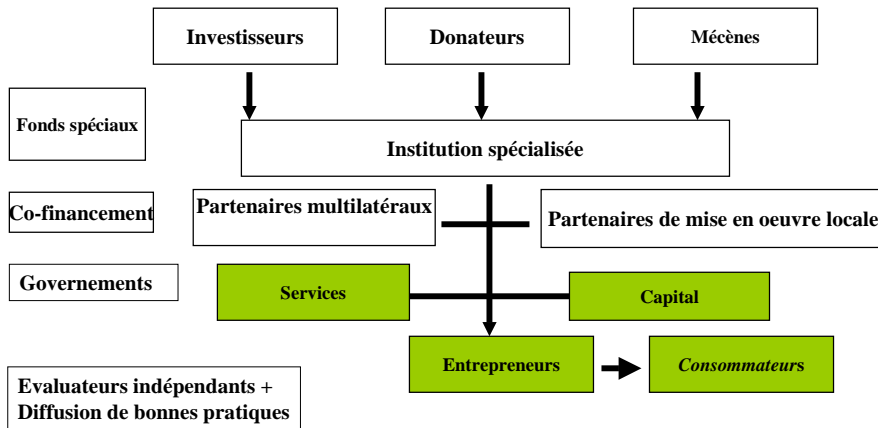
Investisseurs

Donateurs

Mécènes

Fonds spéciaux

Institution spécialisée

Co-financement

Partenaires multilatéraux

Partenaires de mise en oeuvre locale

Governements

Services

Capital

Entrepreneurs

Consommateurs

Evaluateurs indépendants + Diffusion de bonnes pratiques